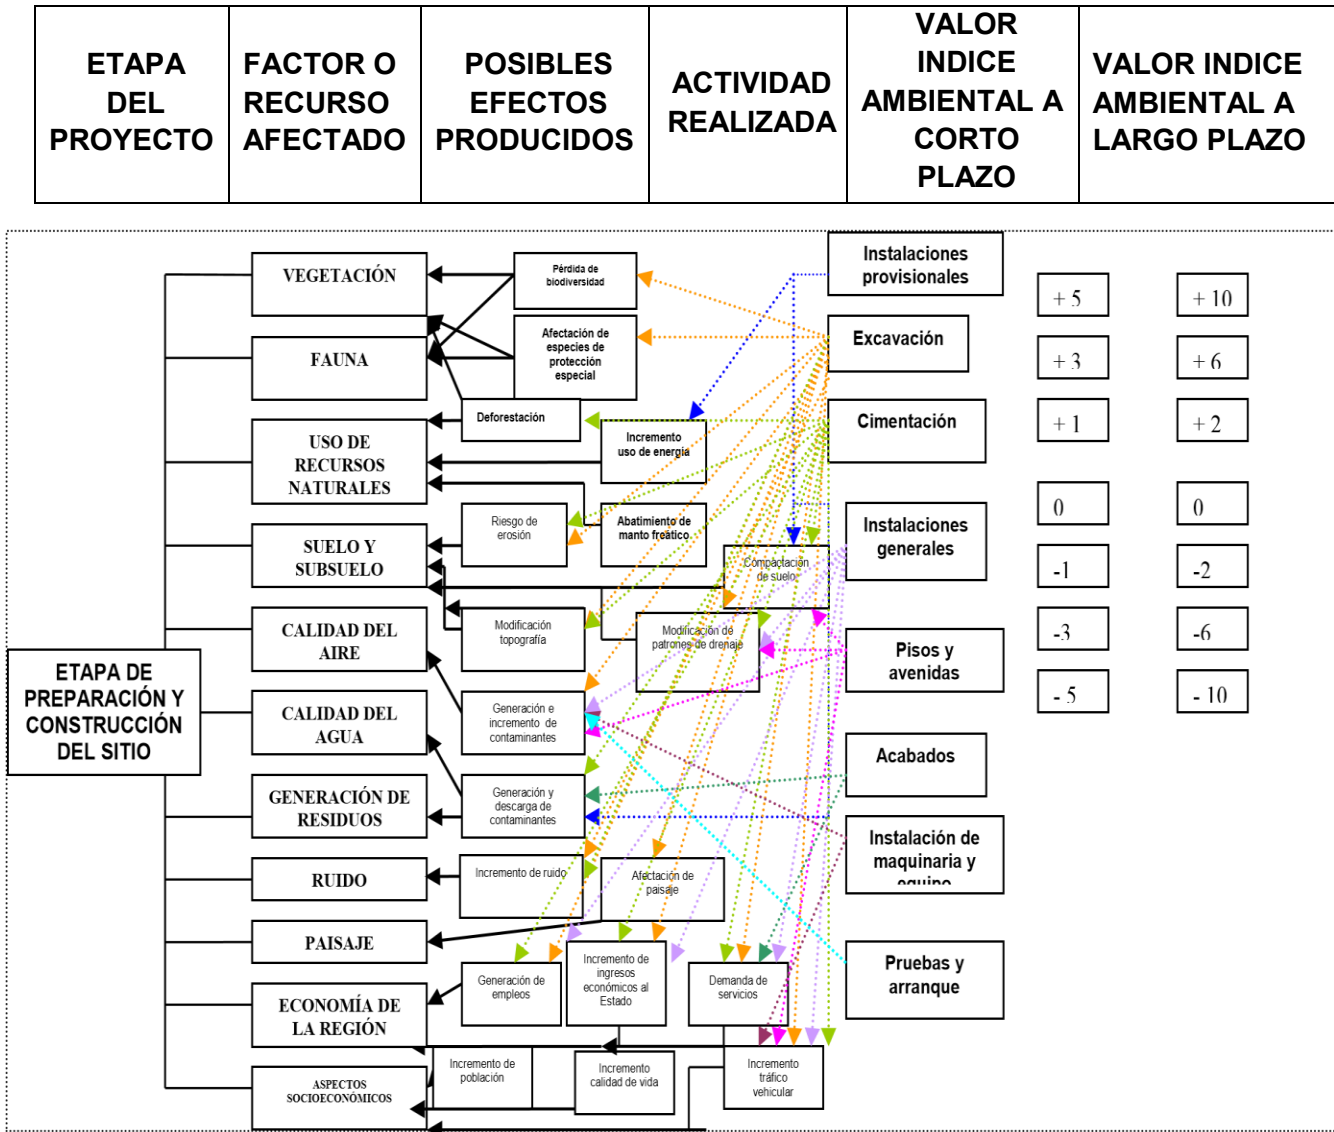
| ETAPA DEL PROYECTO | FACTOR O RECURSO AFECTADO | POSIBLES EFECTOS PRODUCIDOS | ACTIVIDAD REALIZADA | VALOR INDICE AMBIENTAL A CORTO PLAZO | VALOR INDICE AMBIENTAL A LARGO PLAZO |
|---|---|---|---|---|---|

ETAPA DE PREPARACIÓN Y CONSTRUCCIÓN DEL SITIO

VEGETACIÓN
FAUNA
USO DE RECURSOS NATURALES
SUELO Y SUBSUELO
CALIDAD DEL AIRE
CALIDAD DEL AGUA
GENERACIÓN DE RESIDUOS
RUIDO
PAISAJE
ECONOMÍA DE LA REGIÓN
ASPECTOS SOCIOECONÓMICOS

Pérdida de biodiversidad
Afectación de especies de protección especial
Deforestación
Incremento uso de energía
Riesgo de erosión
Abatimiento de manto freático
Compactación de suelo
Modificación topografía
Modificación de patrones de drenaje
Generación e incremento de contaminantes
Generación y descarga de contaminantes
Incremento de ruido
Afectación de paisaje
Generación de empleos
Incremento de ingresos económicos al Estado
Demanda de servicios
Incremento de población
Incremento calidad de vida
Incremento tráfico vehicular

Instalaciones provisionales
Excavación
Cimentación
Instalaciones generales
Pisos y avenidas
Acabados
Instalación de maquinaria y equipo
Pruebas y arranque

+ 5
+ 3
+ 1
0
-1
-3
- 5

+ 10
+ 6
+ 2
0
-2
-6
- 10